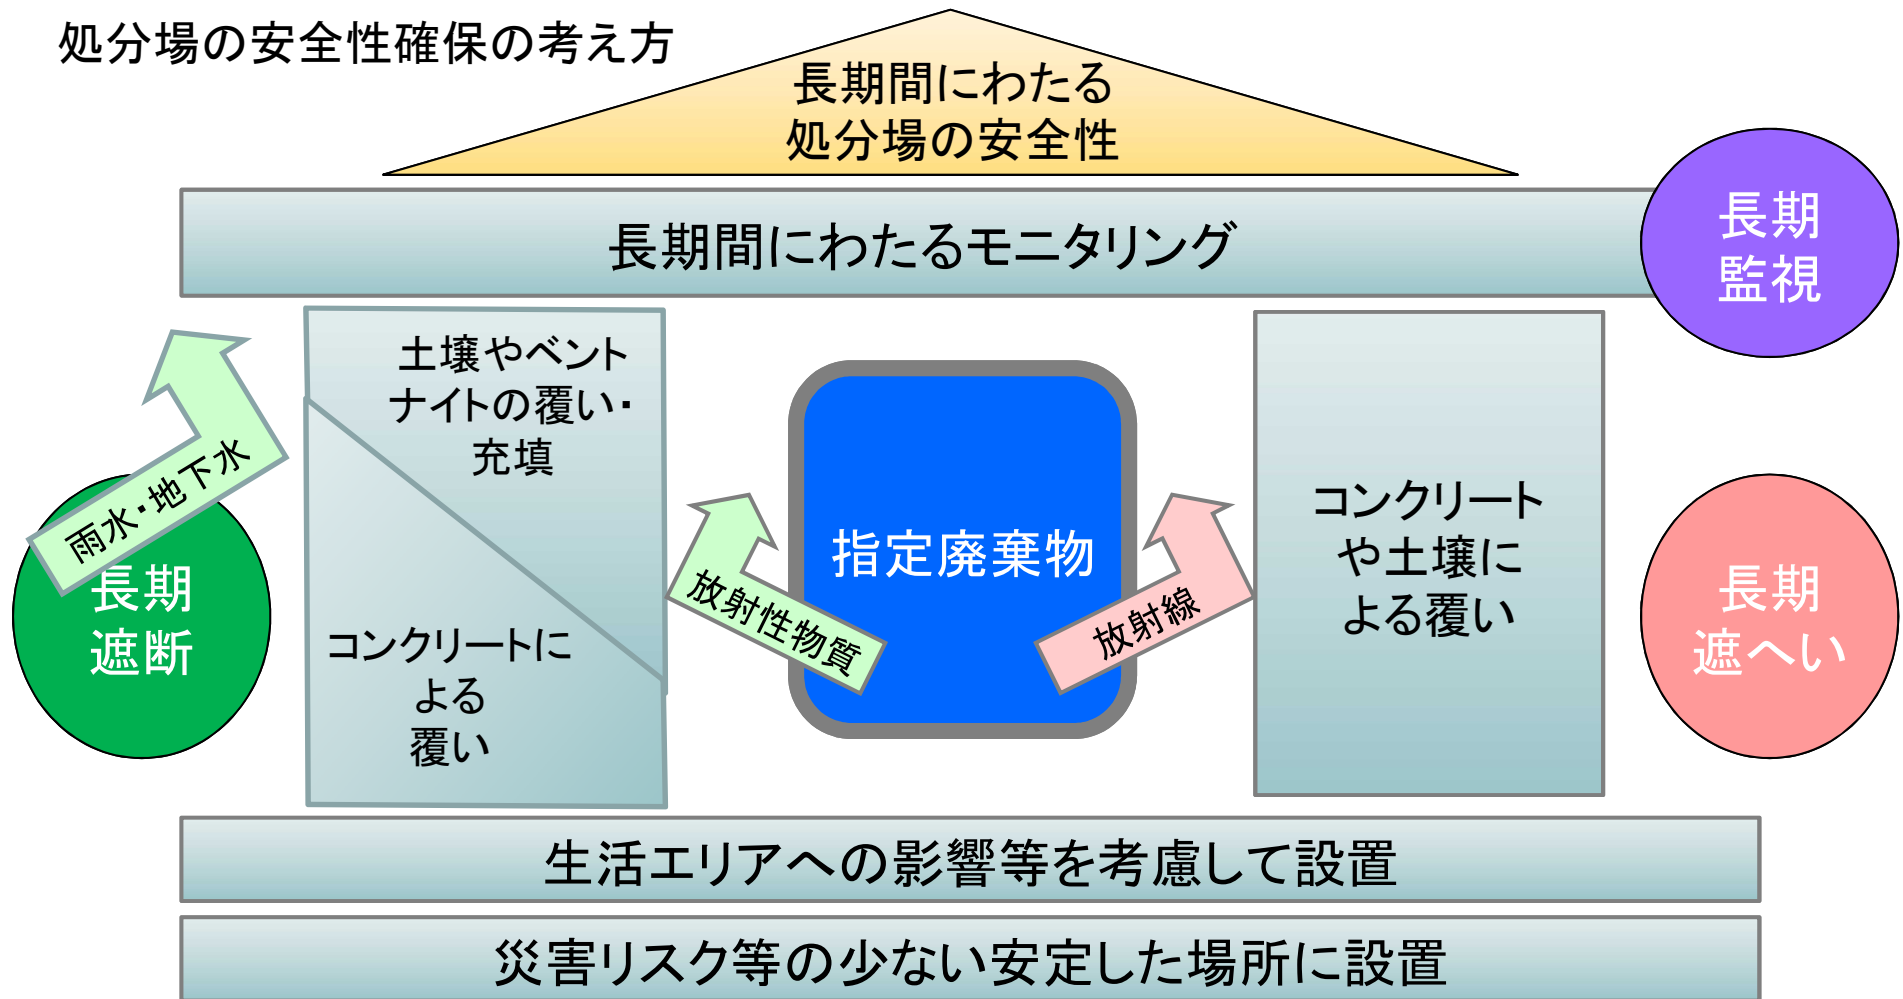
処分場の安全性確保の考え方

長期間にわたる
処分場の安全性

長期間にわたるモニタリング

長期
監視

土壌やベント
ナイトの覆い・
充填

コンクリートに
よる
覆い

雨水・地下水

長期
遮断

指定廃棄物

放射性物質

放射線

コンクリート
や土壌に
よる覆い

長期
遮へい

生活エリアへの影響等を考慮して設置

災害リスク等の少ない安定した場所に設置